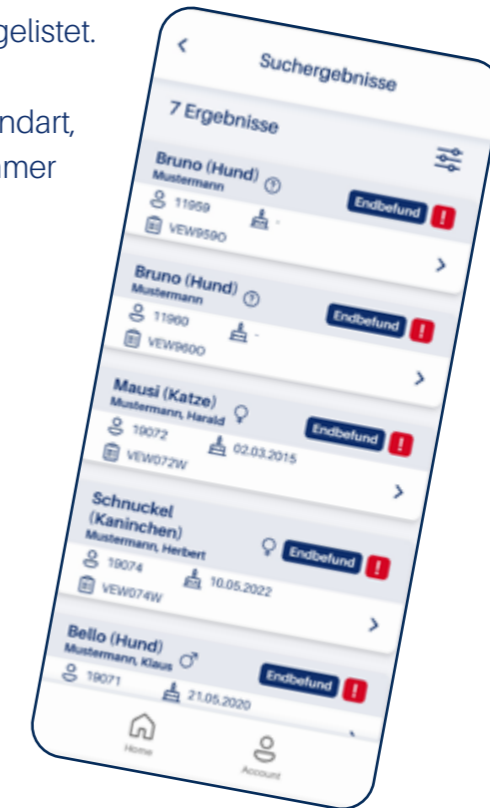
gelistet.

ndart,
mer

<

Suchergebnisse

7 Ergebnisse

Bruno (Hund) ⑦
Mustermann
11959 -
VEW959O
Endbefund !

Bruno (Hund) ⑦
Mustermann
11960 -
VEW960O
Endbefund !

Mausi (Katze) ♀
Mustermann, Harald
19072 02.03.2015
VEW072W
Endbefund !

Schnuckel (Kaninchen) ♀
Mustermann, Herbert
19074 10.05.2022
VEW074W
Endbefund !

Bello (Hund) ♂
Mustermann, Klaus
19071 21.05.2020
Endbefund !

Home
Account